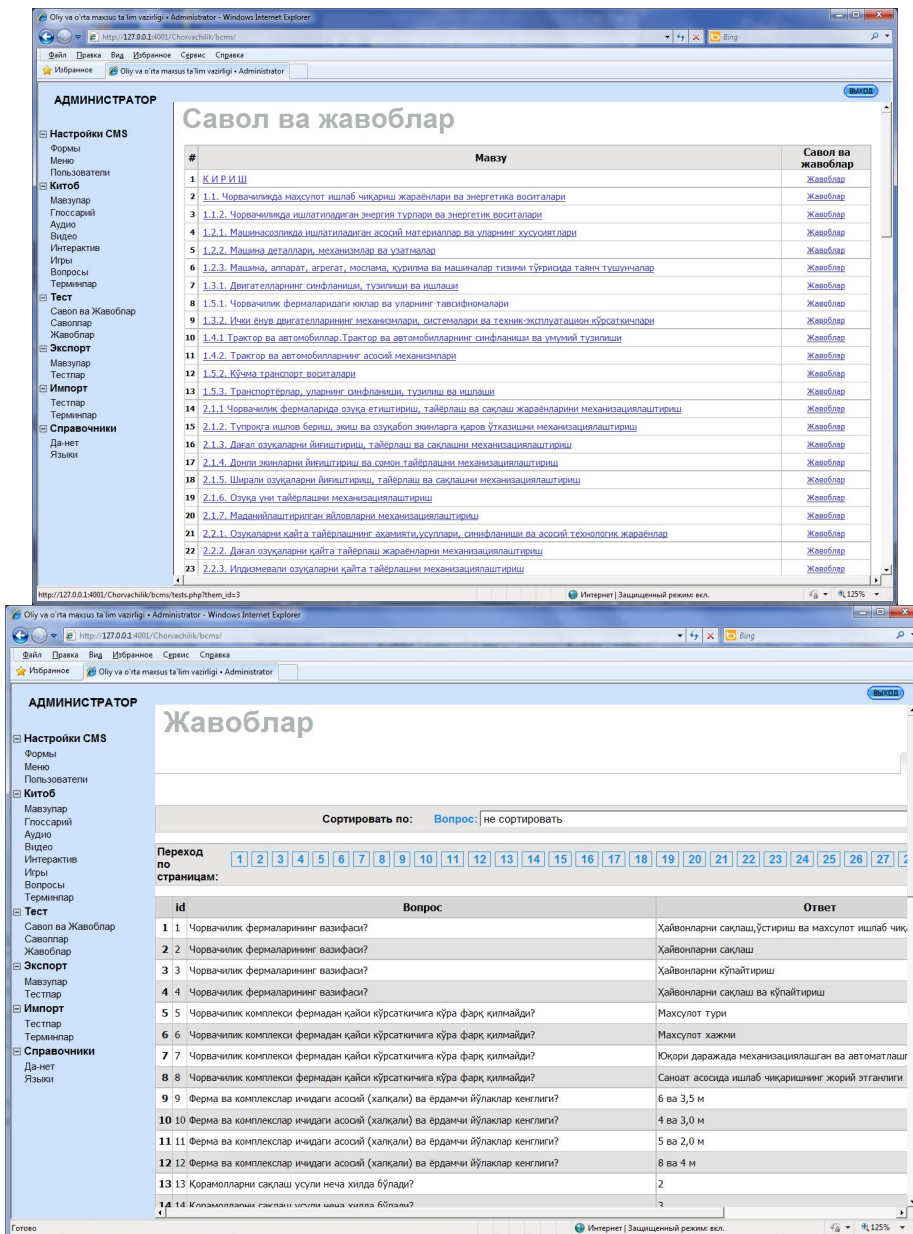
Oliy va o'rta maxsus ta'lim vazirligi • Administrator - Windows Internet Explorer

http://127.0.0.1:4001/Chorvachilik/bcms/

Bing

Файл Правка Вид Избранное Сервис Справка

Избранное Oliy va o'rta maxsus ta'lim vazirligi • Administrator

ВЫХОД

АДМИНИСТРАТОР

Настройки CMS
Формы
Меню
Пользователи
Китоб
Мавзулар
Глоссарий
Аудио
Видео
Интерактив
Игры
Вопросы
Терминлар
Тест
Савол ва Жавоблар
Саволлар
Жавоблар
Экспорт
Мавзулар
Тестлар
Импорт
Тестлар
Терминлар
Справочники
Да-нет
Языки

Савол ва жавоблар

| # | Мавзу | Савол ва жавоблар |
|---|---|---|
| 1 | К И Р И Ш | Жавоблар |
| 2 | 1.1. Чорвачиликда маҳсулот ишлаб чиқариш жараёнлари ва энергетика воситалари | Жавоблар |
| 3 | 1.1.2. Чорвачиликда ишлатиладиган энергия турлари ва энергетик воситалари | Жавоблар |
| 4 | 1.2.1. Машинасозликда ишлатиладиган асосий материаллар ва уларнинг хусусиятлари | Жавоблар |
| 5 | 1.2.2. Машина деталлари, механизмлар ва узатмалар | Жавоблар |
| 6 | 1.2.3. Машина, аппарат, агрегат, мослама, қурилма ва машиналар тизими тўғрисида таянч тушунчалар | Жавоблар |
| 7 | 1.3.1. Двигателларнинг синфланиши, тузилиши ва ишлаши | Жавоблар |
| 8 | 1.5.1. Чорвачилик фермаларидаги юклар ва уларнинг тавсифномалари | Жавоблар |
| 9 | 1.3.2. Ички ёнув двигателларининг механизмлари, системалари ва техник-эксплуатацион кўрсаткичлари | Жавоблар |
| 10 | 1.4.1 Трактор ва автомобиллар.Трактор ва автомобилларнинг синфланиши ва умумий тузилиши | Жавоблар |
| 11 | 1.4.2. Трактор ва автомобилларнинг асосий механизмлари | Жавоблар |
| 12 | 1.5.2. Кўчма транспорт воситалари | Жавоблар |
| 13 | 1.5.3. Транспортёрлар, уларнинг синфланиши, тузилиш ва ишлаши | Жавоблар |
| 14 | 2.1.1 Чорвачилик фермаларида озуқа етиштириш, тайёрлаш ва сақлаш жараёнларини механизациялаштириш | Жавоблар |
| 15 | 2.1.2. Тупроққа ишлов бериш, экиш ва озуқабоп экинларга қаров ўтказишни механизациялаштириш | Жавоблар |
| 16 | 2.1.3. Дағал озуқаларни йиғиштириш, тайёрлаш ва сақлашни механизациялаштириш | Жавоблар |
| 17 | 2.1.4. Донли экинларни йиғиштириш ва сомон тайёрлашни механизациялаштириш | Жавоблар |
| 18 | 2.1.5. Ширали озуқаларни йиғиштириш, тайёрлаш ва сақлашни механизациялаштириш | Жавоблар |
| 19 | 2.1.6. Озуқа уни тайёрлашни механизациялаштириш | Жавоблар |
| 20 | 2.1.7. Маданийлаштирилган яйловларни механизациялаштириш | Жавоблар |
| 21 | 2.2.1. Озуқаларни қайта тайёрлашнинг аҳамияти,усуллари, синфланиши ва асосий технологик жараёнлар | Жавоблар |
| 22 | 2.2.2. Дағал озуқаларни қайта тайёрлаш жараёнларни механизациялаштириш | Жавоблар |
| 23 | 2.2.3. Илдизмевали озуқаларни қайта тайёрлашни механизациялаштириш | Жавоблар |

http://127.0.0.1:4001/Chorvachilik/bcms/tests.php?them_id=3

Интернет | Защищенный режим: вкл.

125%

Oliy va o'rta maxsus ta'lim vazirligi • Administrator - Windows Internet Explorer

http://127.0.0.1:4001/Chorvachilik/bcms/

Bing

Файл Правка Вид Избранное Сервис Справка

Избранное Oliy va o'rta maxsus ta'lim vazirligi • Administrator

ВЫХОД

АДМИНИСТРАТОР

Настройки CMS
Формы
Меню
Пользователи
Китоб
Мавзулар
Глоссарий
Аудио
Видео
Интерактив
Игры
Вопросы
Терминлар
Тест
Савол ва Жавоблар
Саволлар
Жавоблар
Экспорт
Мавзулар
Тестлар
Импорт
Тестлар
Терминлар
Справочники
Да-нет
Языки

Жавоблар

Сортировать по: Вопрос: не сортировать

Переход по страницам: 1 2 3 4 5 6 7 8 9 10 11 12 13 14 15 16 17 18 19 20 21 22 23 24 25 26 27 2

| | id | Вопрос | Ответ |
|---|---|---|---|
| 1 | 1 | Чорвачилик фермаларининг вазифаси? | Ҳайвонларни сақлаш,ўстириш ва махсулот ишлаб чиқ |
| 2 | 2 | Чорвачилик фермаларининг вазифаси? | Ҳайвонларни сақлаш |
| 3 | 3 | Чорвачилик фермаларининг вазифаси? | Ҳайвонларни кўпайтириш |
| 4 | 4 | Чорвачилик фермаларининг вазифаси? | Ҳайвонларни сақлаш ва кўпайтириш |
| 5 | 5 | Чорвачилик комплекси фермадан қайси кўрсаткичига кўра фарқ қилмайди? | Махсулот тури |
| 6 | 6 | Чорвачилик комплекси фермадан қайси кўрсаткичига кўра фарқ қилмайди? | Махсулот хажми |
| 7 | 7 | Чорвачилик комплекси фермадан қайси кўрсаткичига кўра фарқ қилмайди? | Юқори даражада механизациялашган ва автоматлаш |
| 8 | 8 | Чорвачилик комплекси фермадан қайси кўрсаткичига кўра фарқ қилмайди? | Саноат асосида ишлаб чиқаришнинг жорий этганлиги |
| 9 | 9 | Ферма ва комплекслар ичидаги асосий (халқали) ва ёрдамчи йўлаклар кенглиги? | 6 ва 3,5 м |
| 10 | 10 | Ферма ва комплекслар ичидаги асосий (халқали) ва ёрдамчи йўлаклар кенглиги? | 4 ва 3,0 м |
| 11 | 11 | Ферма ва комплекслар ичидаги асосий (халқали) ва ёрдамчи йўлаклар кенглиги? | 5 ва 2,0 м |
| 12 | 12 | Ферма ва комплекслар ичидаги асосий (халқали) ва ёрдамчи йўлаклар кенглиги? | 8 ва 4 м |
| 13 | 13 | Корамолларни сақлаш усули неча хилда бўлади? | 2 |
| 14 | 14 | Корамолларни сақлаш усули неча хилда бўлади? | 3 |

Готово

Интернет | Защищенный режим: вкл.

125%